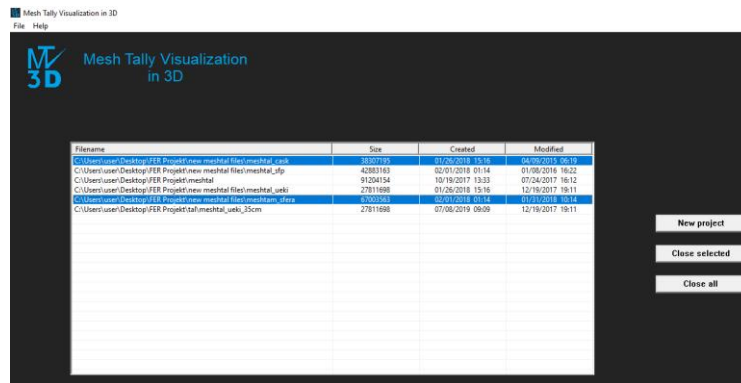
Mesh Tally Visualization in 3D
File Help

MT 3D

Mesh Tally Visualization in 3D

| Filename | Size | Created | Modified |
|---|---|---|---|
| C:\Users\user\Desktop\FER Projekt\new meshtal files\meshtal_cask | 38307195 | 01/26/2018 15:16 | 04/09/2015 06:19 |
| C:\Users\user\Desktop\FER Projekt\new meshtal files\meshtal_sfp | 42883163 | 02/01/2018 01:14 | 01/08/2016 16:22 |
| C:\Users\user\Desktop\FER Projekt\meshtal | 91204154 | 10/19/2017 13:33 | 07/24/2017 16:12 |
| C:\Users\user\Desktop\FER Projekt\new meshtal files\meshtal_ueki | 27811698 | 01/26/2018 15:16 | 12/19/2017 19:11 |
| C:\Users\user\Desktop\FER Projekt\new meshtal files\meshtam_sfera | 67003563 | 02/01/2018 01:14 | 01/31/2018 10:14 |
| C:\Users\user\Desktop\FER Projekt\taf\meshtal_ueki_35cm | 27811698 | 07/08/2019 09:09 | 12/19/2017 19:11 |

New project

Close selected

Close all